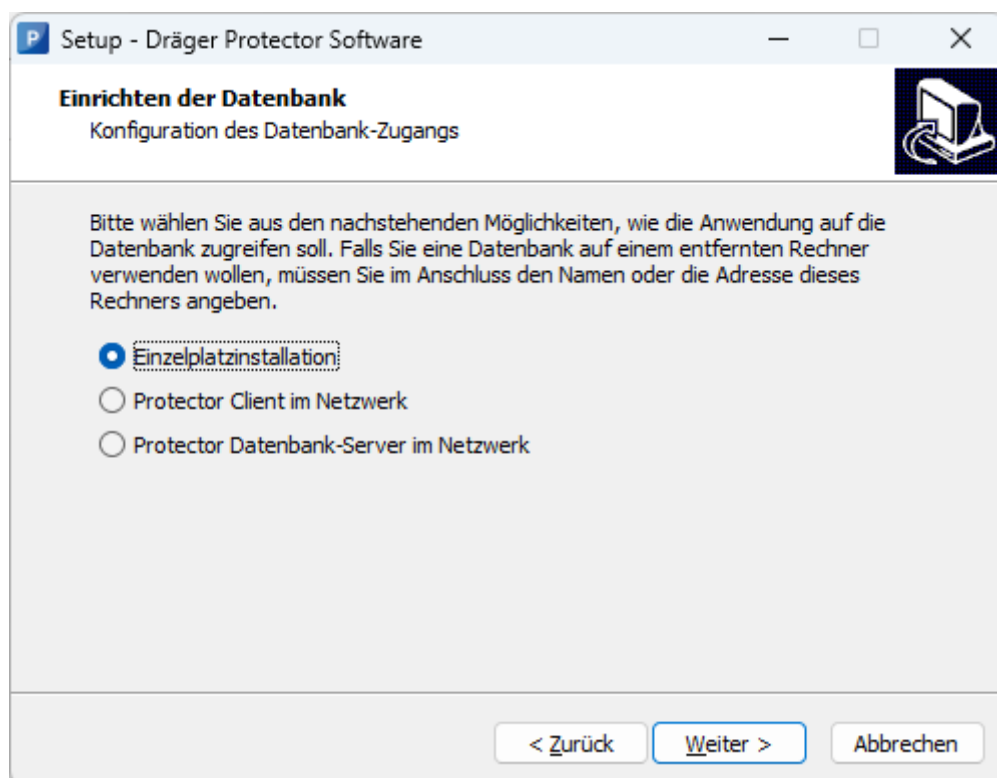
P Setup - Dräger Protector Software

Einrichten der Datenbank
Konfiguration des Datenbank-Zugangs

Bitte wählen Sie aus den nachstehenden Möglichkeiten, wie die Anwendung auf die Datenbank zugreifen soll. Falls Sie eine Datenbank auf einem entfernten Rechner verwenden wollen, müssen Sie im Anschluss den Namen oder die Adresse dieses Rechners angeben.

Einzelplatzinstallation
Protector Client im Netzwerk
Protector Datenbank-Server im Netzwerk

< Zurück
Weiter >
Abbrechen